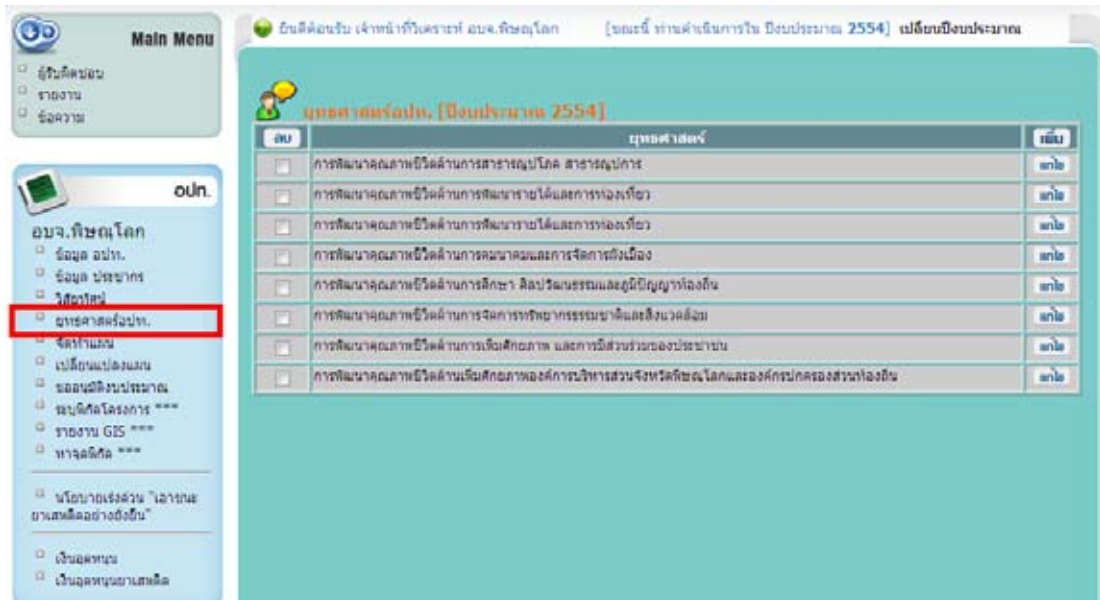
Main Menu

ผู้รับผิดชอบ
รายงาน
ข้อความ

อปท.

อบจ.พิษณุโลก
ข้อมูล อปท.
ข้อมูล ประชากร
วิสัยทัศน์
ยุทธศาสตร์อปท.
จัดทำแผน
เปลี่ยนแปลงแผน
ขออนุมัติงบประมาณ
ขอบุติดโครงการ ***
รายงาน GIS ***
หาจุดพิกัด ***

นโยบายเร่งด่วน "เอาชนะยาเสพติดอย่างยั่งยืน"

เงินอุดหนุน
เงินอุดหนุนยาเสพติด

ยินดีต้อนรับ เจ้าหน้าที่วิเคราะห์ อบจ.พิษณุโลก [ขณะนี้ ท่านดำเนินการใน ปีงบประมาณ 2554] เปลี่ยนปีงบประมาณ

ยุทธศาสตร์อปท. [ปีงบประมาณ 2554]

| ลบ | ยุทธศาสตร์ | เพิ่ม |
|---|---|---|
| | การพัฒนาคุณภาพชีวิตด้านการสาธารณูปโภค สาธารณูปการ | แก้ไข |
| | การพัฒนาคุณภาพชีวิตด้านการพัฒนารายได้และการท่องเที่ยว | แก้ไข |
| | การพัฒนาคุณภาพชีวิตด้านการพัฒนารายได้และการท่องเที่ยว | แก้ไข |
| | การพัฒนาคุณภาพชีวิตด้านการคมนาคมและการจัดการผังเมือง | แก้ไข |
| | การพัฒนาคุณภาพชีวิตด้านการศึกษา ศิลปวัฒนธรรมและภูมิปัญญาท้องถิ่น | แก้ไข |
| | การพัฒนาคุณภาพชีวิตด้านการจัดการทรัพยากรธรรมชาติและสิ่งแวดล้อม | แก้ไข |
| | การพัฒนาคุณภาพชีวิตด้านการเพิ่มศักยภาพ และการมีส่วนร่วมของประชาชน | แก้ไข |
| | การพัฒนาคุณภาพชีวิตด้านเพิ่มศักยภาพองค์การบริหารส่วนจังหวัดพิษณุโลกและองค์กรปกครองส่วนท้องถิ่น | แก้ไข |